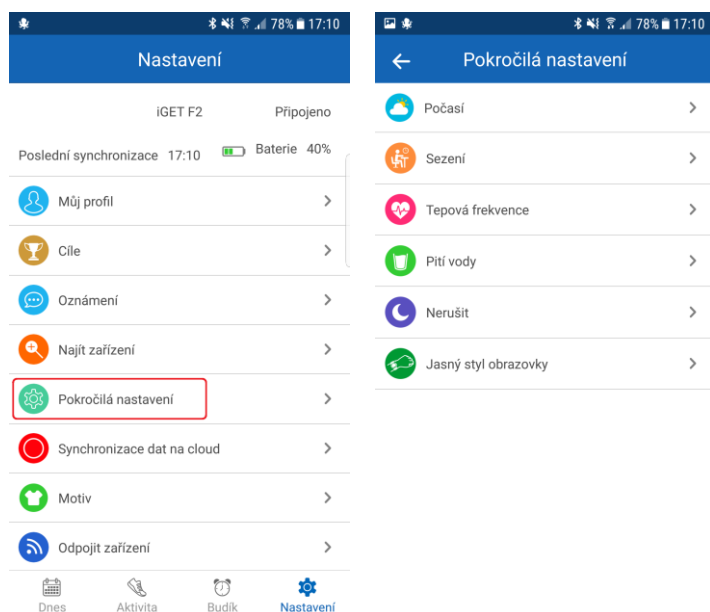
78% 17:10

Nastavení

iGET F2 Připojeno

Poslední synchronizace 17:10 Baterie 40%

Můj profil

Cíle

Oznámení

Najít zařízení

Pokročilá nastavení

Synchronizace dat na cloud

Motiv

Odpojit zařízení

Dnes Aktivita Budík Nastavení

78% 17:10

Pokročilá nastavení

Počasí

Sezení

Tepová frekvence

Pití vody

Nerušit

Jasný styl obrazovky